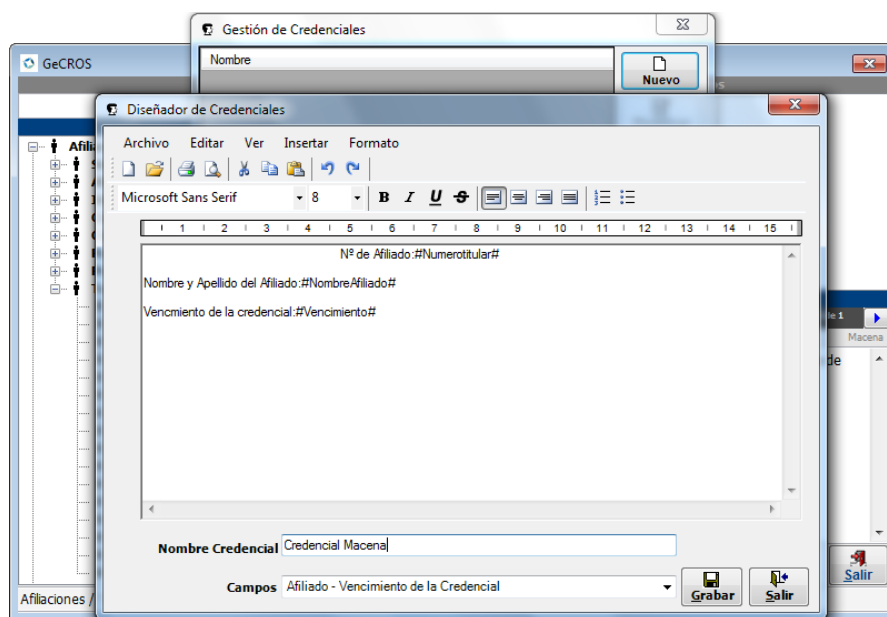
Gestión de Credenciales

Nombre

Nuevo

GeCROS

Afili

Afiliaciones /

Diseñador de Credenciales

Archivo Editar Ver Insertar Formato

Microsoft Sans Serif 8

B I U S

1 2 3 4 5 6 7 8 9 10 11 12 13 14 15

Nº de Afiliado:#Numerotitular#

Nombre y Apellido del Afiliado:#NombreAfiliado#

Vencmiento de la credencial:#Vencimiento#

Nombre Credencial Credencial Macena

Campos Afiliado - Vencimiento de la Credencial

Grabar

Salir

le 1

Macena

de

Salir